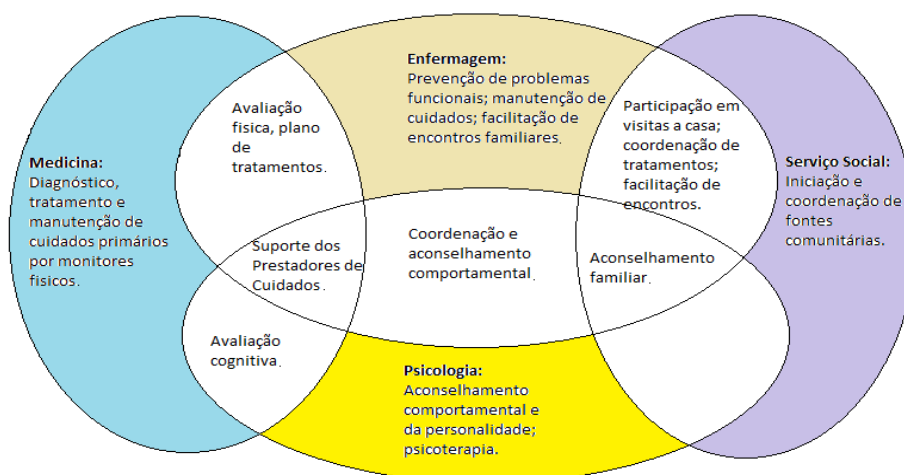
Enfermagem:
Prevenção de problemas funcionais; manutenção de cuidados; facilitação de encontros familiares.

Medicina:
Diagnóstico, tratamento e manutenção de cuidados primários por monitores físicos.

Avaliação física, plano de tratamentos.

Participação em visitas a casa; coordenação de tratamentos; facilitação de encontros.

Serviço Social:
Iniciação e coordenação de fontes comunitárias.

Suporte dos Prestadores de Cuidados.

Coordenação e aconselhamento comportamental.

Aconselhamento familiar.

Avaliação cognitiva.

Psicologia:
Aconselhamento comportamental e da personalidade; psicoterapia.